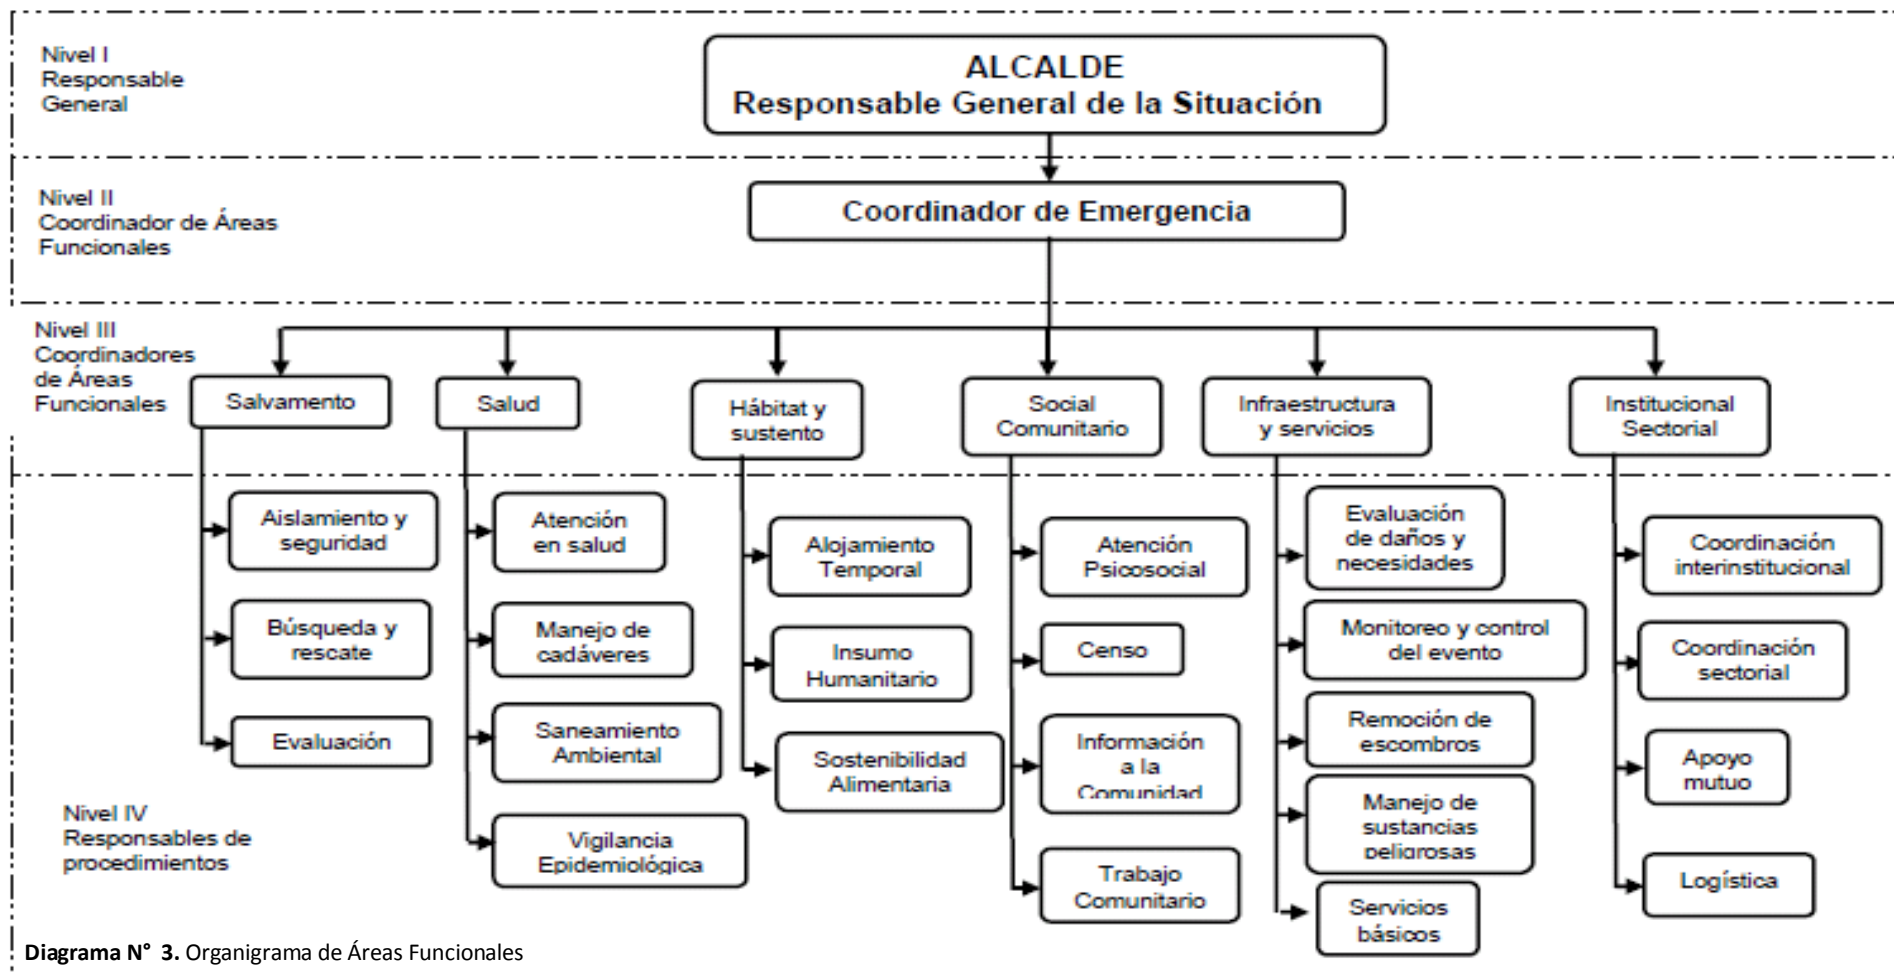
Nivel I
Responsable
General

ALCALDE
Responsable General de la Situación

Nivel II
Coordinador de Áreas
Funcionales

Coordinador de Emergencia

Nivel III
Coordinadores
de Áreas
Funcionales

Salvamento

Salud

Hábitat y sustento

Social Comunitario

Infraestructura y servicios

Institucional Sectorial

Aislamiento y seguridad

Búsqueda y rescate

Evaluación

Atención en salud

Manejo de cadáveres

Saneamiento Ambiental

Vigilancia Epidemiológica

Alojamiento Temporal

Insumo Humanitario

Sostenibilidad Alimentaria

Atención Psicosocial

Censo

Información a la Comunidad

Trabajo Comunitario

Evaluación de daños y necesidades

Monitoreo y control del evento

Remoción de escombros

Manejo de sustancias peligrosas

Servicios básicos

Coordinación interinstitucional

Coordinación sectorial

Apoyo mutuo

Logística

Nivel IV
Responsables de
procedimientos

Diagrama N° 3. Organigrama de Áreas Funcionales